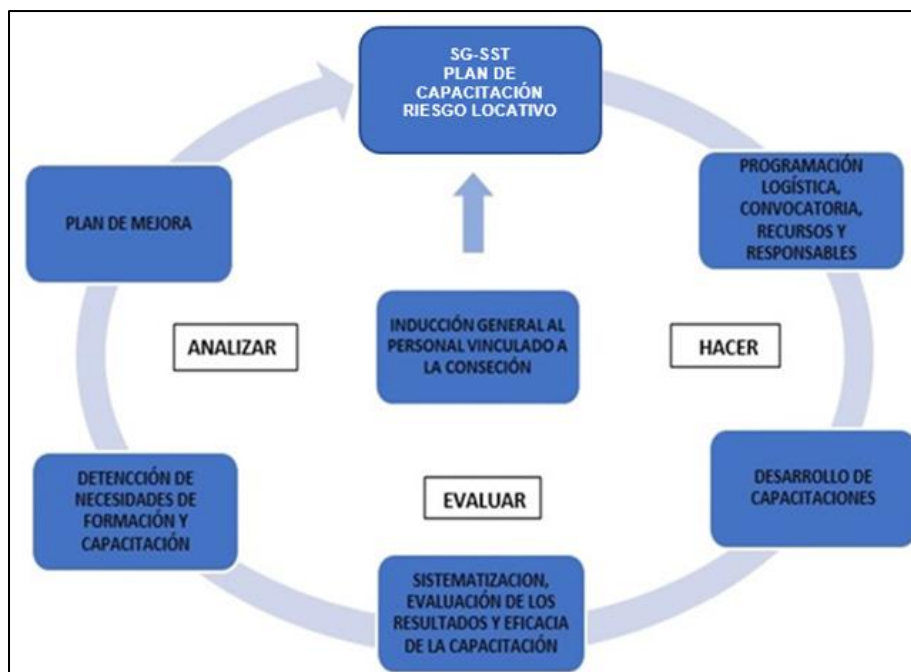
SG-SST
PLAN DE CAPACITACIÓN
RIESGO LOCATIVO

PROGRAMACIÓN LOGÍSTICA, CONVOCATORIA, RECURSOS Y RESPONSABLES

PLAN DE MEJORA

INDUCCIÓN GENERAL AL PERSONAL VINCULADO A LA CONSECIÓN

ANALIZAR

HACER

DETENCCIÓN DE NECESIDADES DE FORMACIÓN Y CAPACITACIÓN

EVALUAR

DESARROLLO DE CAPACITACIONES

SISTEMATIZACION, EVALUACIÓN DE LOS RESULTADOS Y EFICACIA DE LA CAPACITACIÓN